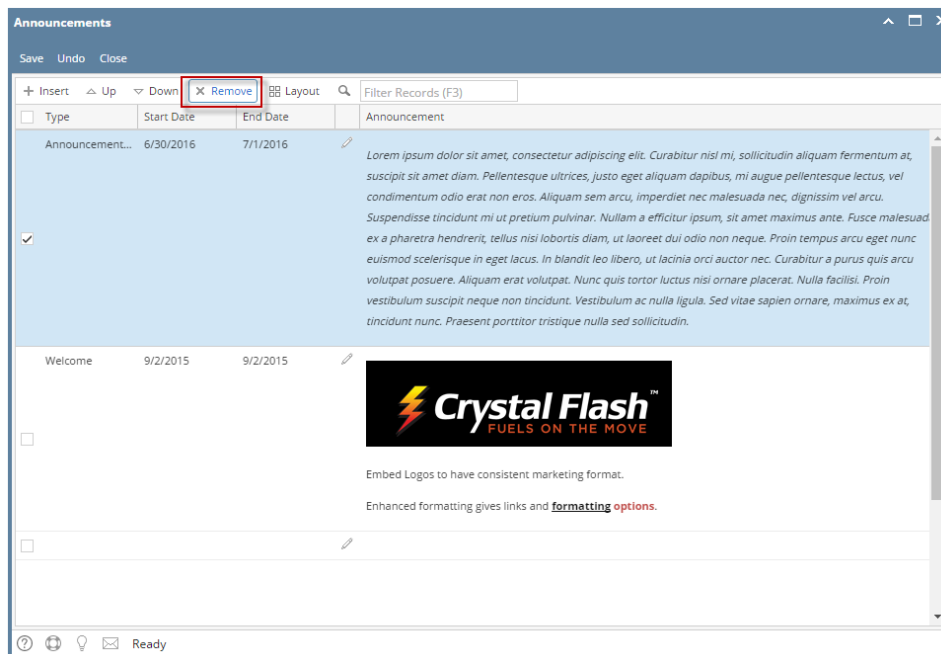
Announcements

Save Undo Close

+ Insert △ Up ▽ Down × Remove Layout Filter Records (F3)

| | Type | Start Date | End Date | | Announcement |
|---|---|---|---|---|---|
| ✓ | Announcement... | 6/30/2016 | 7/1/2016 | | Lorem ipsum dolor sit amet, consectetur adipiscing elit. Curabitur nisl mi, sollicitudin aliquam fermentum at, suscipit sit amet diam. Pellentesque ultrices, justo eget aliquam dapibus, mi augue pellentesque lectus, vel condimentum odio erat non eros. Aliquam sem arcu, imperdiet nec malesuada nec, dignissim vel arcu. Suspendisse tincidunt mi ut pretium pulvinar. Nullam a efficitur ipsum, sit amet maximus ante. Fusce malesuada ex a pharetra hendrerit, tellus nisi lobortis diam, ut laoreet dui odio non neque. Proin tempus arcu eget nunc euismod scelerisque in eget lacus. In blandit leo libero, ut lacinia orci auctor nec. Curabitur a purus quis arcu volutpat posuere. Aliquam erat volutpat. Nunc quis tortor luctus nisi ornare placerat. Nulla facilisi. Proin vestibulum suscipit neque non tincidunt. Vestibulum ac nulla ligula. Sed vitae sapien ornare, maximus ex at, tincidunt nunc. Praesent porttitor tristique nulla sed sollicitudin. |
| | Welcome | 9/2/2015 | 9/2/2015 | | Crystal Flash™ FUELS ON THE MOVE<br><br>Embed Logos to have consistent marketing format.<br><br>Enhanced formatting gives links and formatting options. |
| | | | | | |

Ready